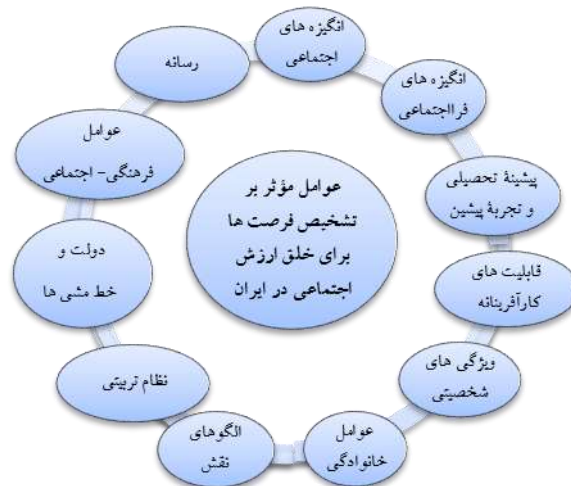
عوامل مؤثر بر تشخیص فرصت ها برای خلق ارزش اجتماعی در ایران

انگیزه های اجتماعی

انگیزه های فرااجتماعی

پیشینهٔ تحصیلی و تجربهٔ پیشین

قابلیت های کارآفرینانه

ویژگی های شخصیتی

عوامل خانوادگی

الگوهای نقش

نظام تربیتی

دولت و خط مشی ها

عوامل فرهنگی- اجتماعی

رسانه